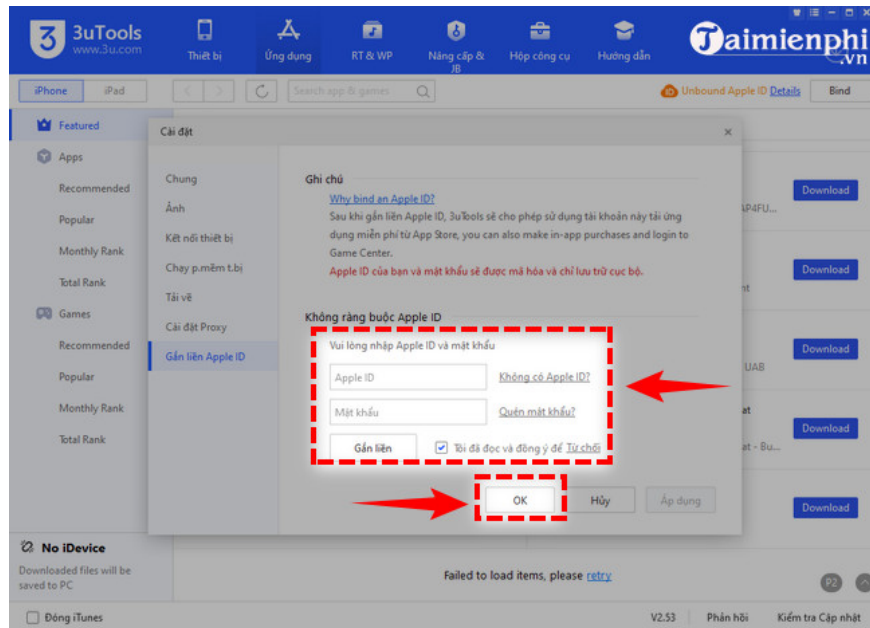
3uTools
www.3u.com

Thiết bị | Ứng dụng | RT & WP | Nâng cấp & JB | Hộp công cụ | Hướng dẫn

Taimienphi
.vn

iPhone | iPad

Search app & games

Unbound Apple ID Details | Bind

Featured
Apps
Recommended
Popular
Monthly Rank
Total Rank
Games
Recommended
Popular
Monthly Rank
Total Rank

Cài đặt

Chung
Ảnh
Kết nối thiết bị
Chạy p.mềm t.bị
Tải về
Cài đặt Proxy
Gắn liền Apple ID

Ghi chú
Why bind an Apple ID?
Sau khi gắn liền Apple ID, 3uTools sẽ cho phép sử dụng tài khoản này tải ứng dụng miễn phí từ App Store, you can also make in-app purchases and login to Game Center.
Apple ID của bạn và mật khẩu sẽ được mã hóa và chỉ lưu trữ cục bộ.

Không ràng buộc Apple ID
Vui lòng nhập Apple ID và mật khẩu
Apple ID | Không có Apple ID?
Mật khẩu | Quên mật khẩu?
Gắn liền | Tôi đã đọc và đồng ý để Từ chối

OK | Hủy | Áp dụng

Download
AP4FU...
Download
nt
Download
UAB
at
Download
at - Bu...
Download

No iDevice
Downloaded files will be saved to PC

Failed to load items, please retry

P2

Đóng iTunes

V2.53 | Phản hồi | Kiểm tra Cập nhật